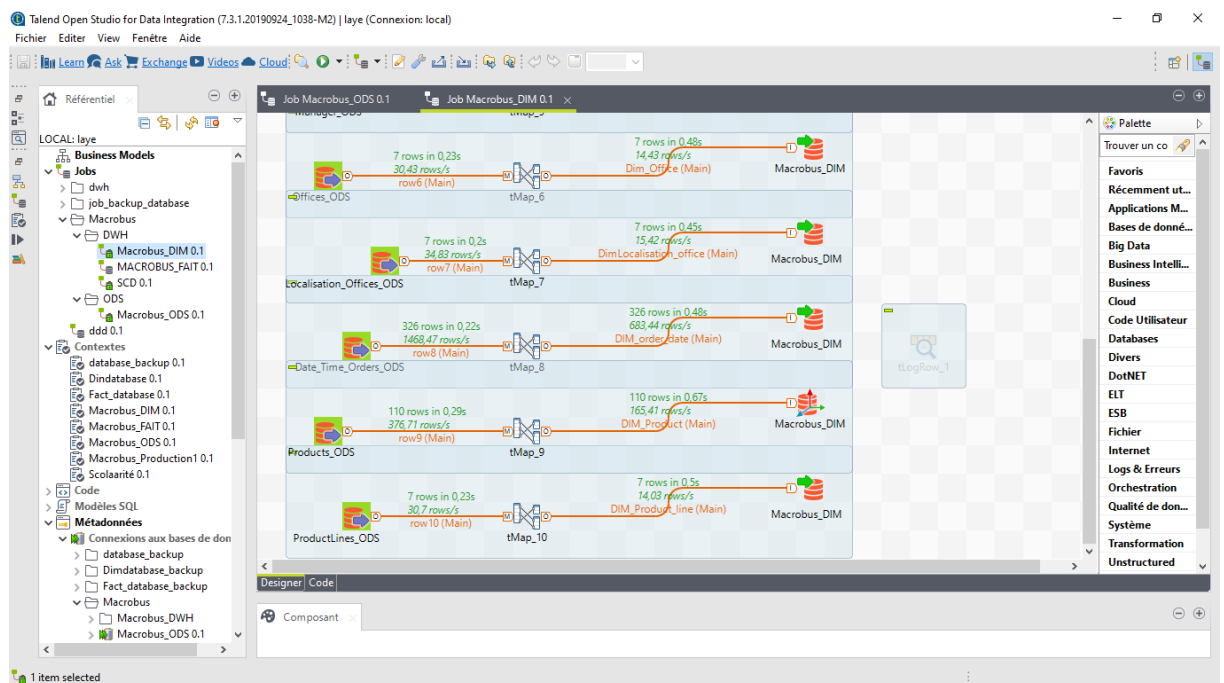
Talend Open Studio for Data Integration (7.3.1.20190924_1038-M2) | laye (Connexion: local)

Fichier Editer View Fenêtre Aide

Learn Ask Exchange Videos Cloud

Référentiel

LOCAL: laye
Business Models
Jobs
dwh
job_backup_database
Macrobus
DWH
Macrobus_DIM 0.1
MACROBUS_FAIT 0.1
SCD 0.1
ODS
Macrobus_ODS 0.1
ddd 0.1
Contextes
database_backup 0.1
Dimdatabase 0.1
Fact_database 0.1
Macrobus_DIM 0.1
Macrobus_FAIT 0.1
Macrobus_ODS 0.1
Macrobus_Production1 0.1
Scolaarité 0.1
Code
Modèles SQL
Métadonnées
Connexions aux bases de don
database_backup
Dimdatabase_backup
Fact_database_backup
Macrobus
Macrobus_DWH
Macrobus_ODS 0.1

Job Macrobus_ODS 0.1
Job Macrobus_DIM 0.1

Manager_ODS tMap_5

7 rows in 0,23s
30,43 rows/s
row6 (Main)
7 rows in 0,48s
14,43 rows/s
Dim_Office (Main)
Offices_ODS
tMap_6
Macrobus_DIM

7 rows in 0,2s
34,83 rows/s
row7 (Main)
7 rows in 0,45s
15,42 rows/s
DimLocalisation_office (Main)
Localisation_Offices_ODS
tMap_7
Macrobus_DIM

326 rows in 0,22s
1468,47 rows/s
row8 (Main)
326 rows in 0,48s
683,44 rows/s
DIM_order_date (Main)
Date_Time_Orders_ODS
tMap_8
Macrobus_DIM

tLogRow_1

110 rows in 0,29s
376,71 rows/s
row9 (Main)
110 rows in 0,67s
165,41 rows/s
DIM_Product (Main)
Products_ODS
tMap_9
Macrobus_DIM

7 rows in 0,23s
30,7 rows/s
row10 (Main)
7 rows in 0,5s
14,03 rows/s
DIM_Product_line (Main)
ProductLines_ODS
tMap_10
Macrobus_DIM

Designer Code

Composant

Palette
Trouver un co
Favoris
Récemment ut...
Applications M...
Bases de donné...
Big Data
Business Intelli...
Business
Cloud
Code Utilisateur
Databases
Divers
DotNET
ELT
ESB
Fichier
Internet
Logs & Erreurs
Orchestration
Qualité de don...
Système
Transformation
Unstructured

1 item selected